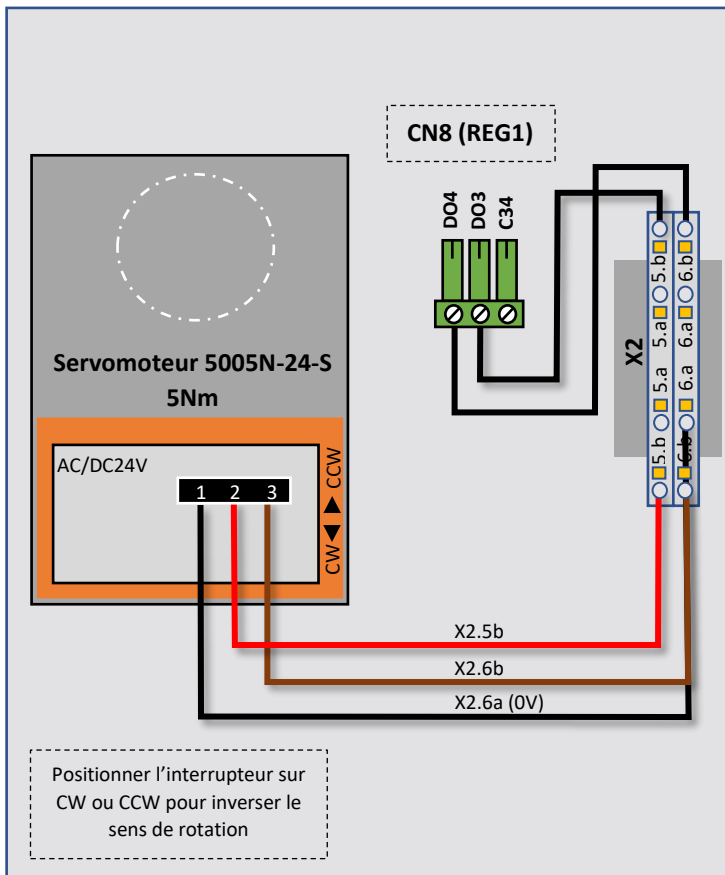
CN8 (REG1)

DO4 DO3 C34

Servomoteur 5005N-24-S
5Nm

AC/DC24V

1 2 3

CCW
CW

X2

5.b 5.a 5.a 5.b
6.b 6.a 6.a 6.b

X2.5b

X2.6b

X2.6a (0V)

Positionner l'interrupteur sur CW ou CCW pour inverser le sens de rotation